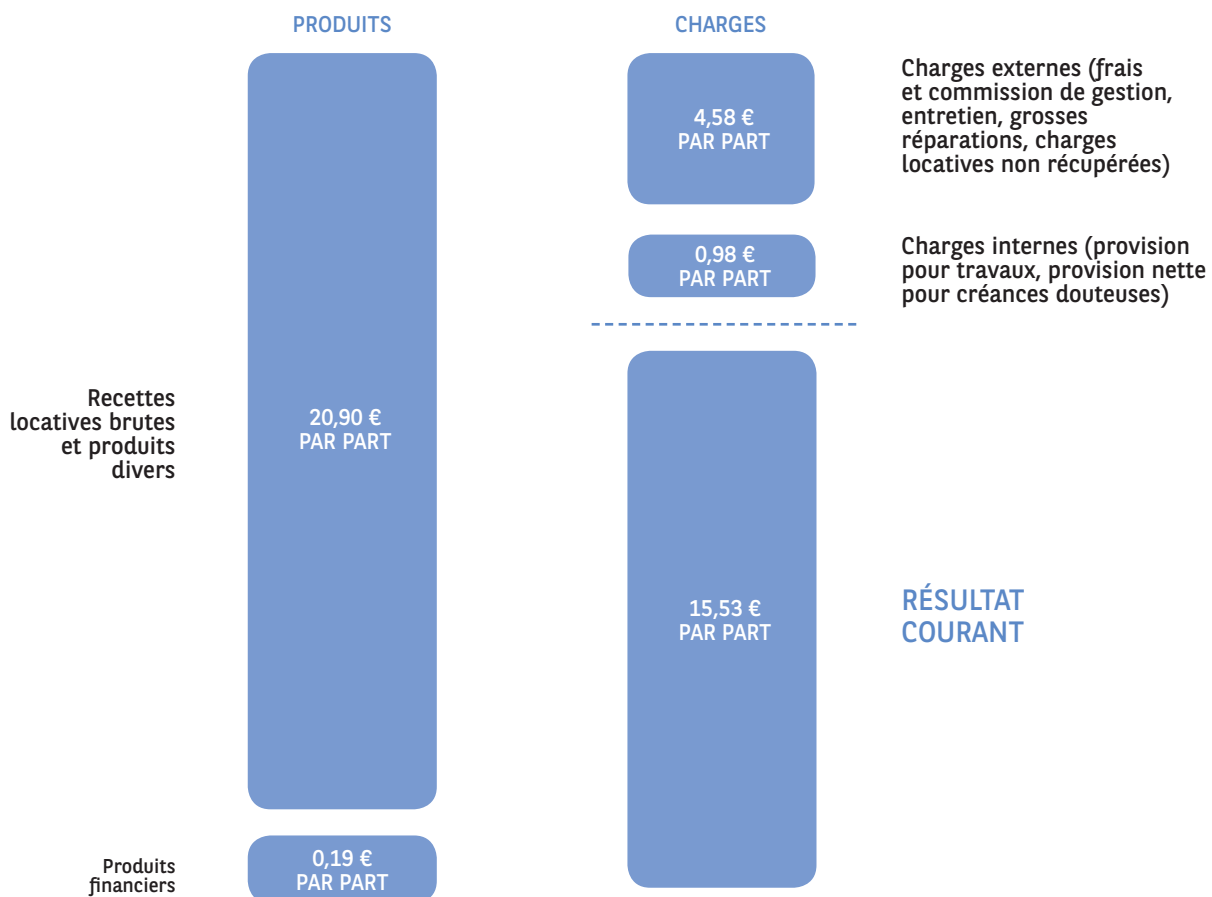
PRODUITS

CHARGES

4,58 €
PAR PART

Charges externes (frais et commission de gestion, entretien, grosses réparations, charges locatives non récupérées)

0,98 €
PAR PART

Charges internes (provision pour travaux, provision nette pour créances douteuses)

Recettes locatives brutes et produits divers

20,90 €
PAR PART

15,53 €
PAR PART

RÉSULTAT COURANT

Produits financiers

0,19 €
PAR PART